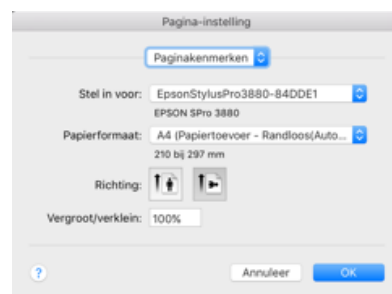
Pagina-instelling

Paginakenmerken

Stel in voor: EpsonStylusPro3880-84DDE1

EPSON SPro 3880

Papierformaat: A4 (Papiertoevoer - Randloos(Auto...

210 bij 297 mm

Richting:

Vergroot/verklein: 100%

?

Annuleer

OK